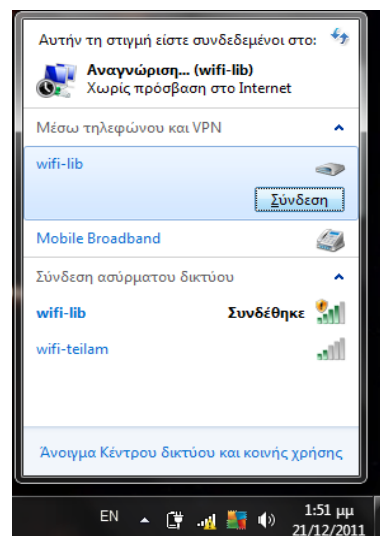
Αυτήν τη στιγμή είστε συνδεδεμένοι στο:

Αναγνώριση... (wifi-lib)
Χωρίς πρόσβαση στο Internet

Μέσω τηλεφώνου και VPN

wifi-lib

Σύνδεση

Mobile Broadband

Σύνδεση ασύρματου δικτύου

wifi-lib Συνδέθηκε

wifi-teilam

Άνοιγμα Κέντρου δικτύου και κοινής χρήσης

EN

1:51 μμ
21/12/2011